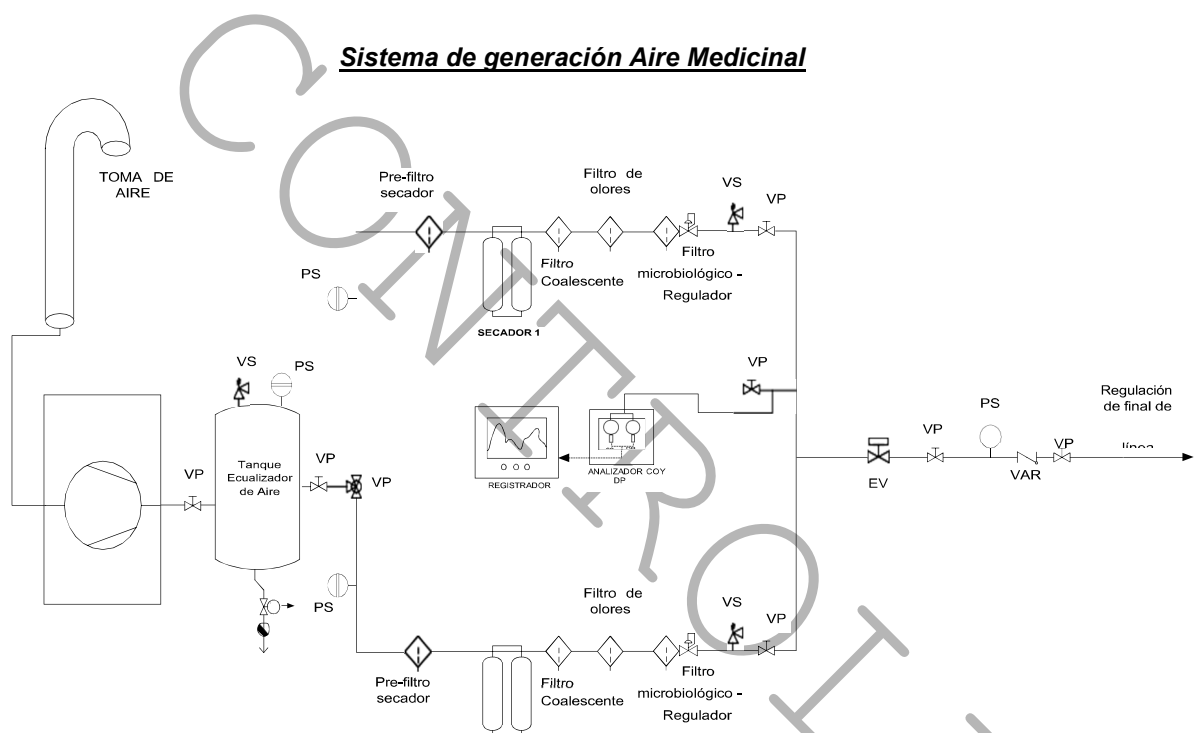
Sistema de generación Aire Medicinal

TOMA DE AIRE

Pre-filtro secador

Filtro de olores

VS

VP

PS

Filtro Coalescente

Filtro microbiológico - Regulador

SECADOR 1

VP

VS

PS

Regulación de final de línea

PS

Tanque Ecualizador de Aire

VP

VP

VP

VP

VP

REGISTRADOR

ANALIZADOR COY DP

EV

VAR

PS

Filtro de olores

VS

VP

Pre-filtro secador

Filtro Coalescente

Filtro microbiológico - Regulador

CONTROL